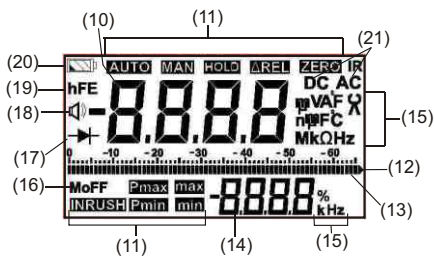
(10)
(11)
(20)
(21)
AUTO MAN HOLD ΔREL ZERO IR
(19) hFE
DC AC
(18)
-8.8.8.8
µVAF
nmºFC
MkΩHz
(15)
(17)
0 -10 -20 -30 -40 -50 -60
(12)
(16) MoFF
Pmax max
INRUSH Pmin min
-8.8.8.8
%
kHz
(13)
(11)
(14)
(15)